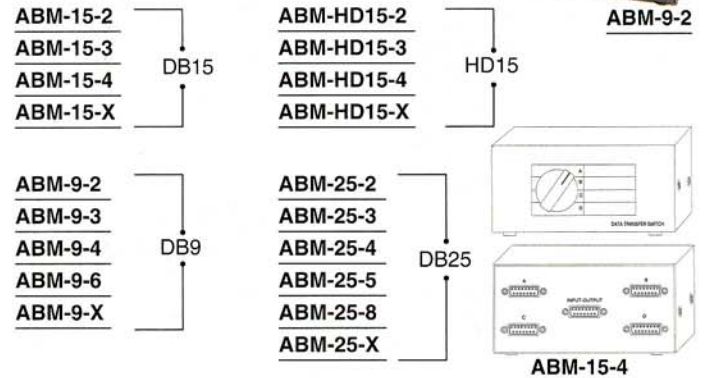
ABM-15-2
ABM-15-3
ABM-15-4
ABM-15-X
DB15

ABM-HD15-2
ABM-HD15-3
ABM-HD15-4
ABM-HD15-X
HD15

ABM-9-2

ABM-9-2
ABM-9-3
ABM-9-4
ABM-9-6
ABM-9-X
DB9

ABM-25-2
ABM-25-3
ABM-25-4
ABM-25-5
ABM-25-8
ABM-25-X
DB25

A
B
C
D
DATA TRANSFER SWITCH

A
B
INPUT/OUTPUT
C
D

ABM-15-4